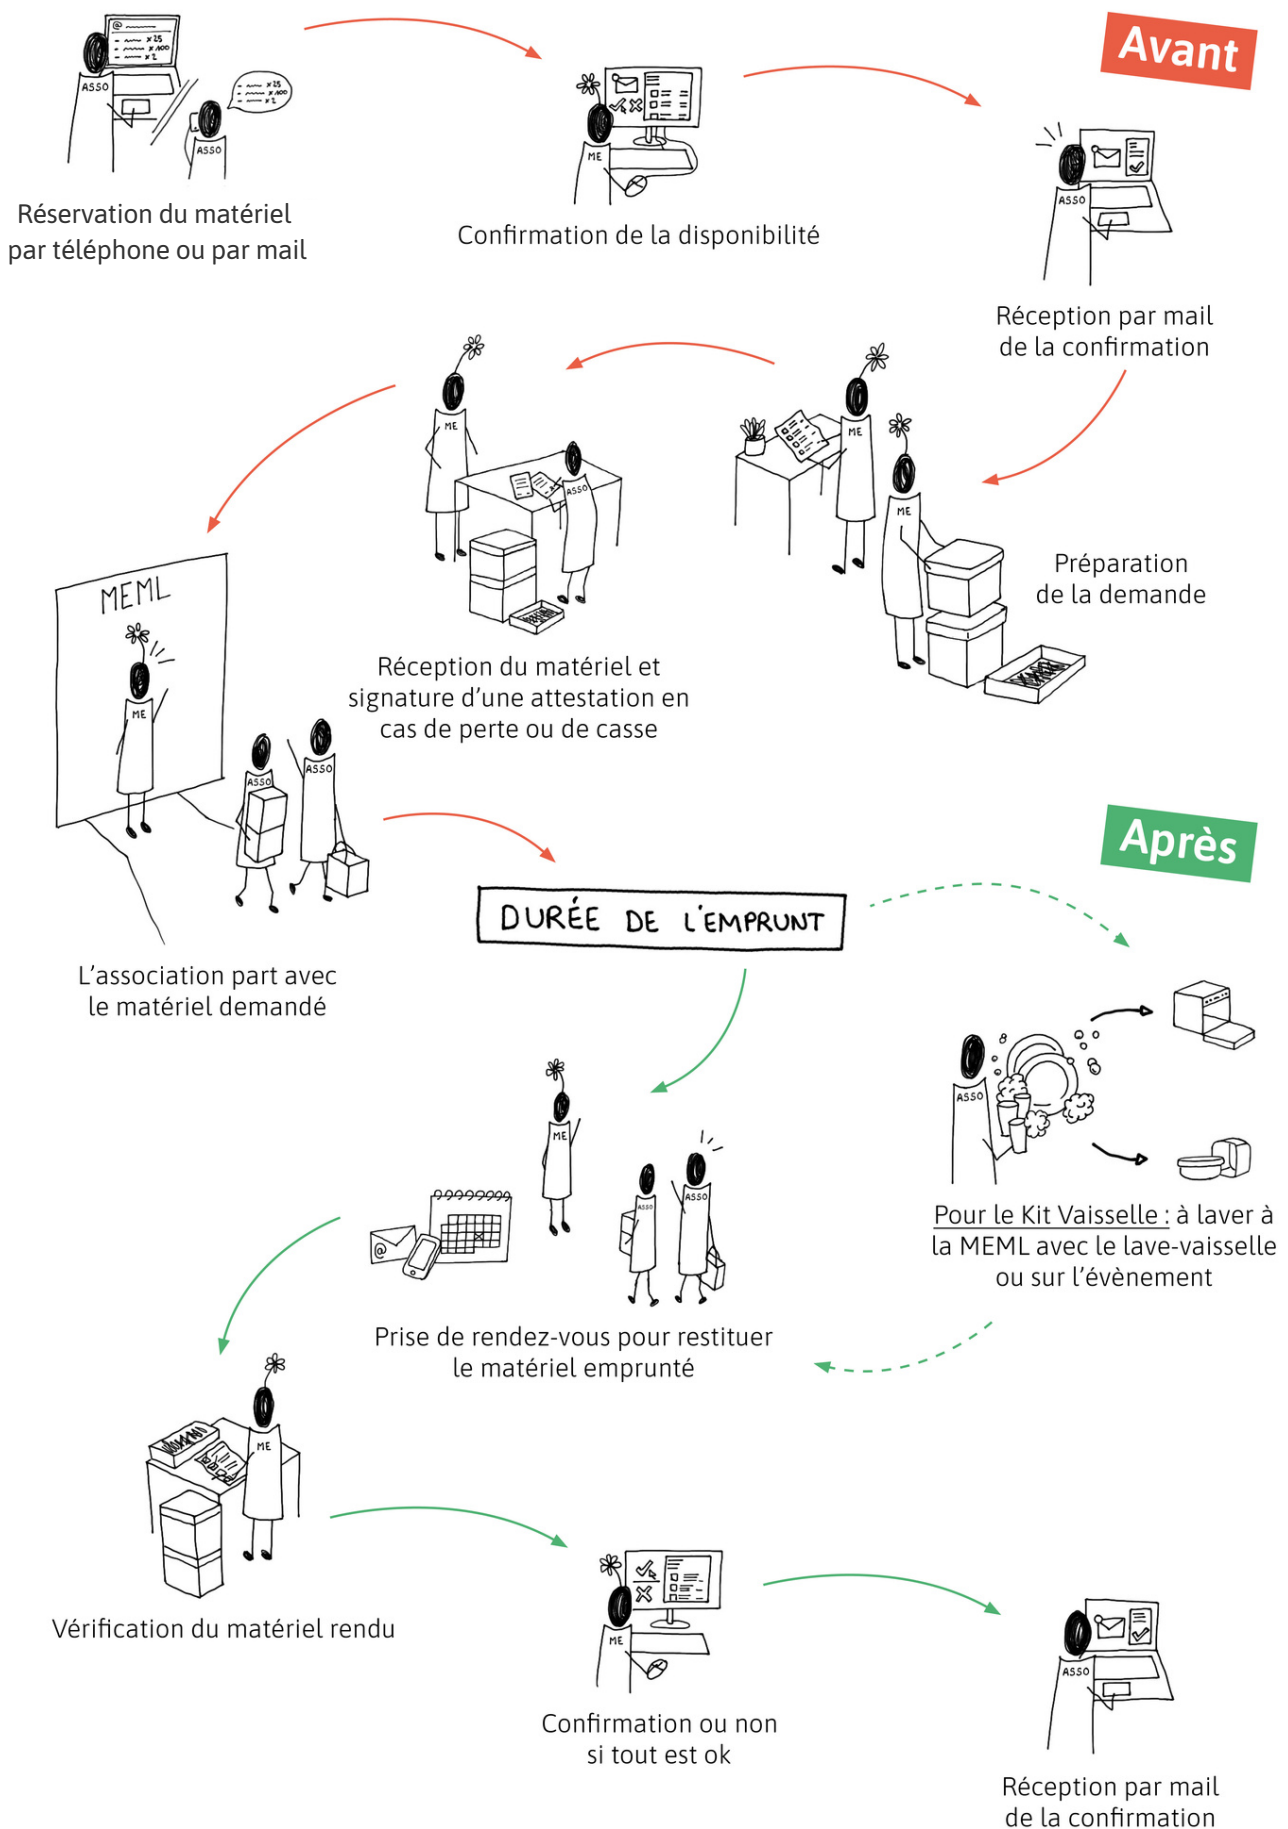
Avant

ASSO

ASSO

Réservation du matériel par téléphone ou par mail

ME

Confirmation de la disponibilité

ASSO

Réception par mail de la confirmation

ME

ME

Préparation de la demande

ME

ASSO

Réception du matériel et signature d'une attestation en cas de perte ou de casse

MEML

ME

ASSO

ASSO

L'association part avec le matériel demandé

DURÉE DE L'EMPRUNT

Après

ASSO

Pour le Kit Vaisselle : à laver à la MEML avec le lave-vaisselle ou sur l'évènement

ME

ASSO

ASSO

Prise de rendez-vous pour restituer le matériel emprunté

ME

Vérification du matériel rendu

ME

Confirmation ou non si tout est ok

ASSO

Réception par mail de la confirmation